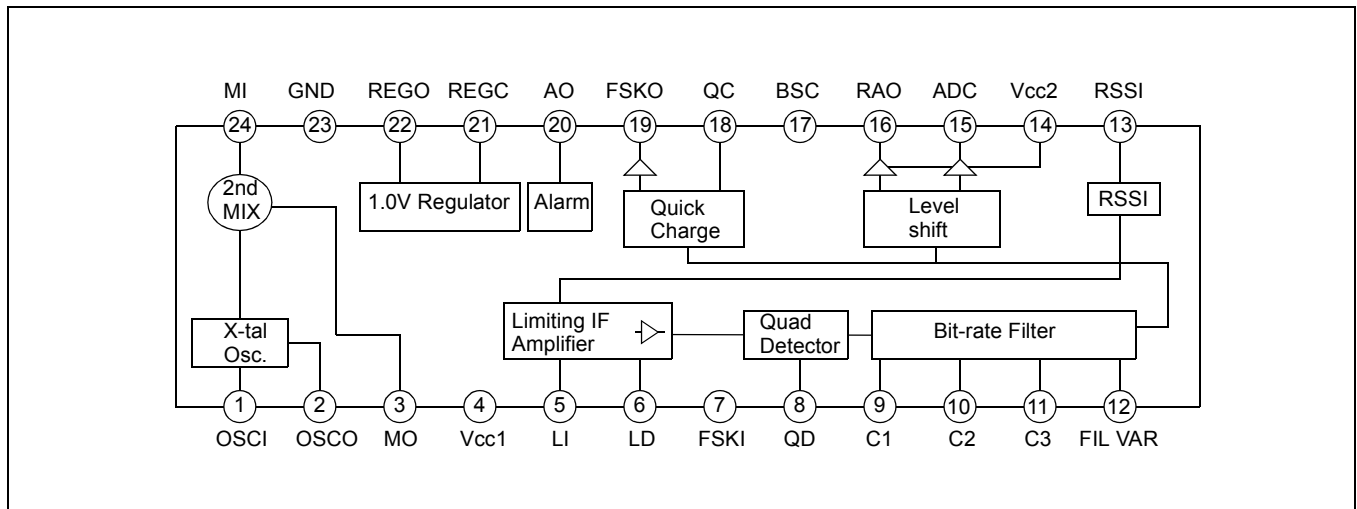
MI GND REGO REGC AO FSKO QC BSC RAO ADC Vcc2 RSSI

24 23 22 21 20 19 18 17 16 15 14 13

2nd MIX

1.0V Regulator

Alarm

Quick Charge

Level shift

RSSI

X-tal Osc.

Limiting IF Amplifier

Quad Detector

Bit-rate Filter

1 2 3 4 5 6 7 8 9 10 11 12

OSCI OSCO MO Vcc1 LI LD FSKI QD C1 C2 C3 FIL VAR